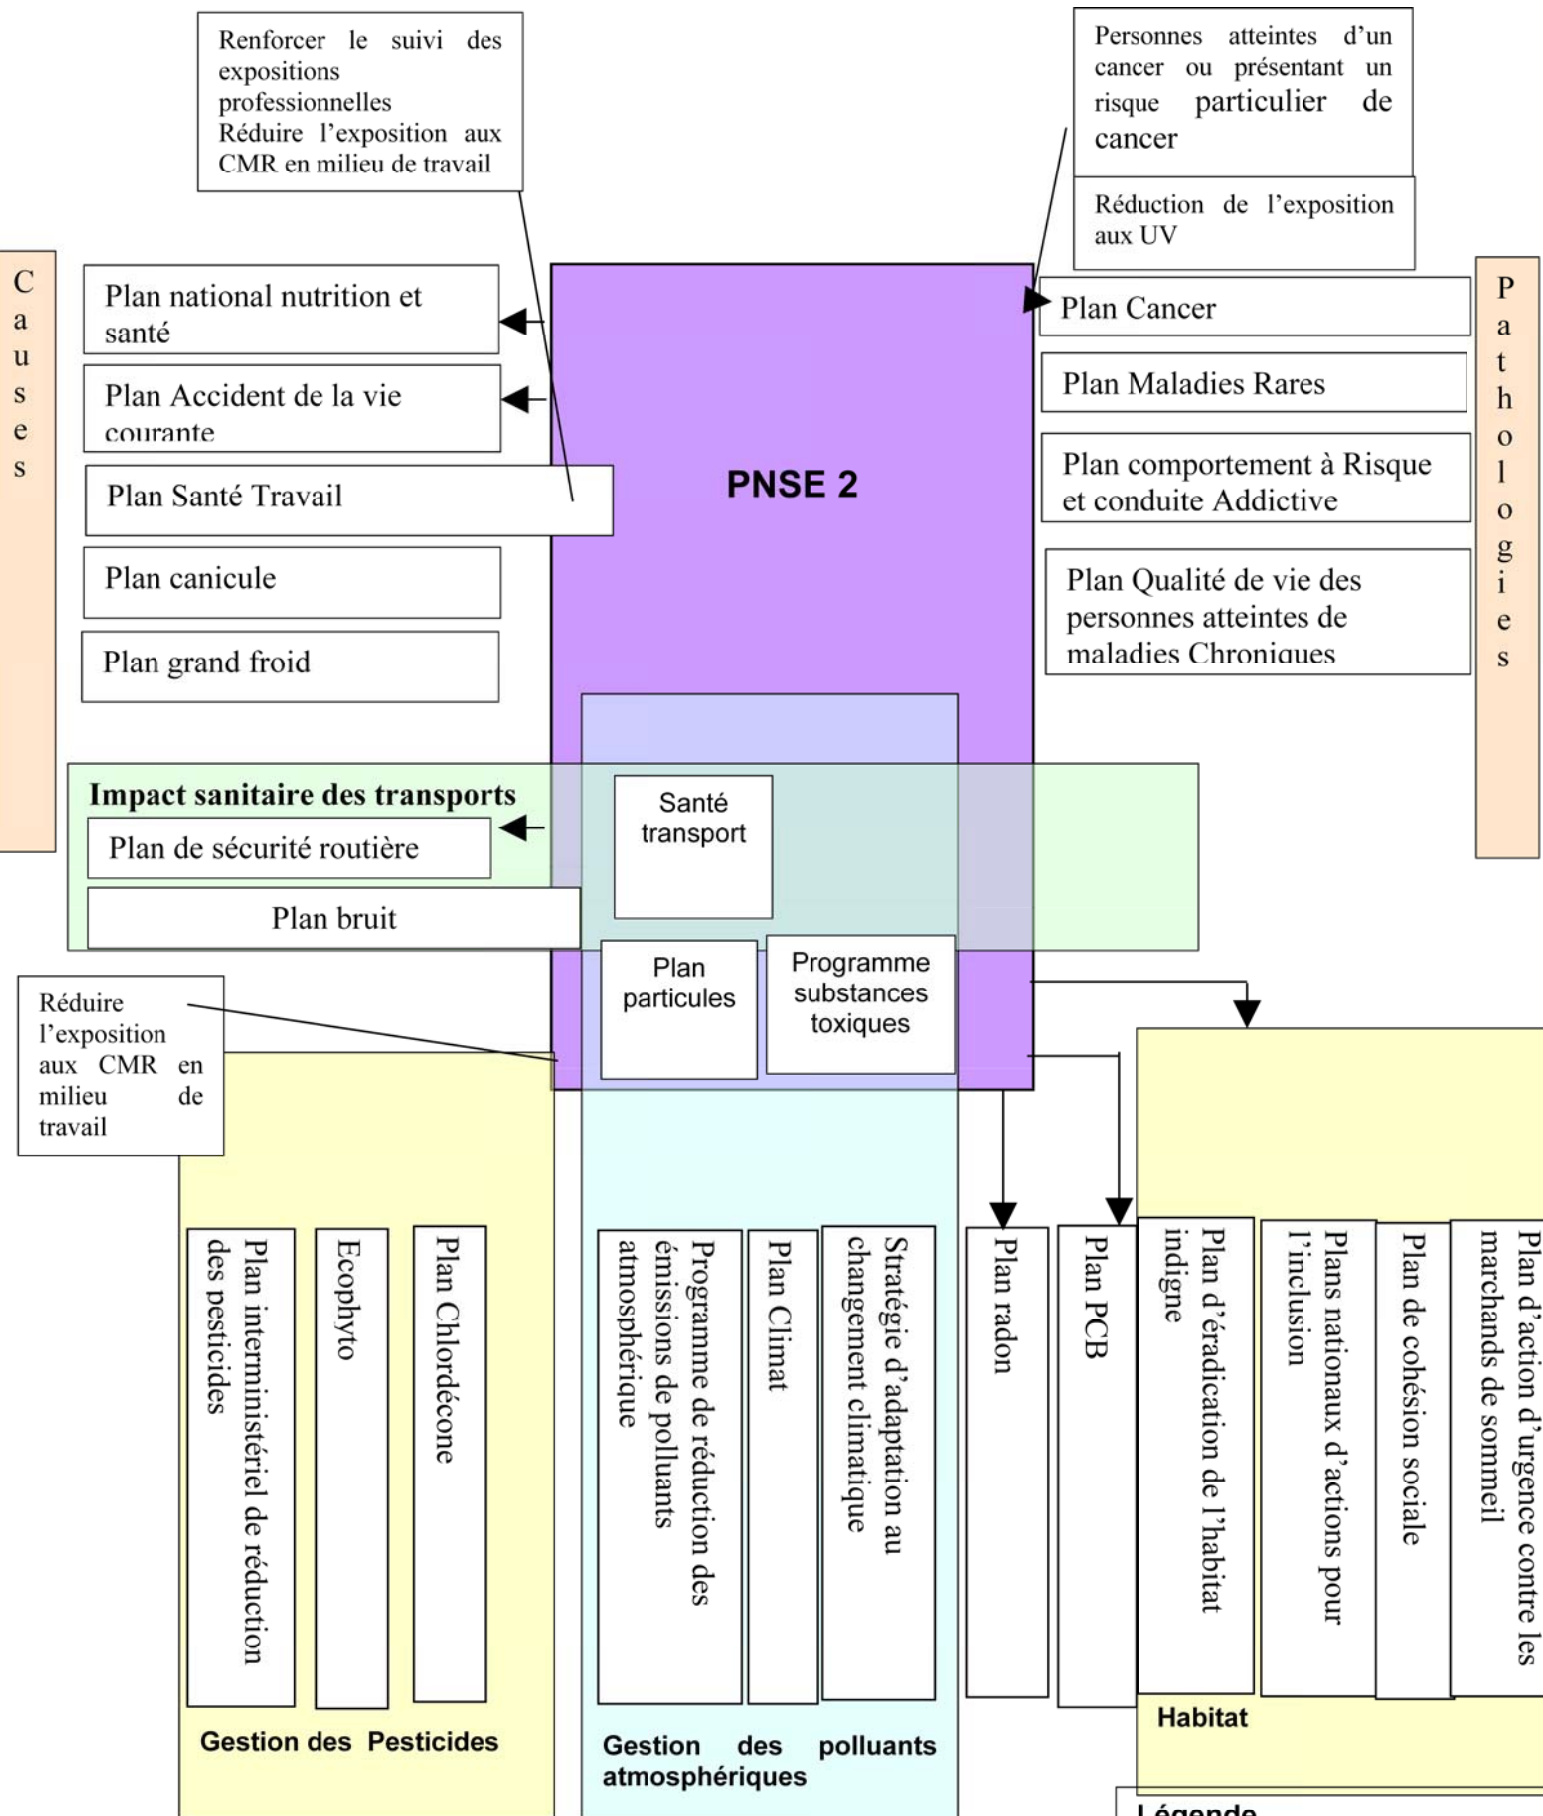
Renforcer le suivi des expositions professionnelles
Réduire l'exposition aux CMR en milieu de travail

Personnes atteintes d'un cancer ou présentant un risque particulier de cancer

Réduction de l'exposition aux UV

C
a
u
s
e
s

Plan national nutrition et santé

Plan Accident de la vie courante

Plan Santé Travail

Plan canicule

Plan grand froid

PNSE 2

Plan Cancer

Plan Maladies Rares

Plan comportement à Risque et conduite Addictive

Plan Qualité de vie des personnes atteintes de maladies Chroniques

P
a
t
h
o
l
o
g
i
e
s

Impact sanitaire des transports

Plan de sécurité routière

Plan bruit

Santé transport

Plan particules

Programme substances toxiques

Réduire l'exposition aux CMR en milieu de travail

Plan interministériel de réduction des pesticides

Ecophyto

Plan Chlordécone

Gestion des Pesticides

Programme de réduction des émissions de polluants atmosphérique

Plan Climat

Stratégie d'adaptation au changement climatique

Gestion des polluants atmosphériques

Plan radon

Plan PCB

Plan d'éradication de l'habitat indigne

Plans nationaux d'actions pour l'inclusion

Plan de cohésion sociale

Plan d'action d'urgence contre les marchands de sommeil

Habitat

Légende